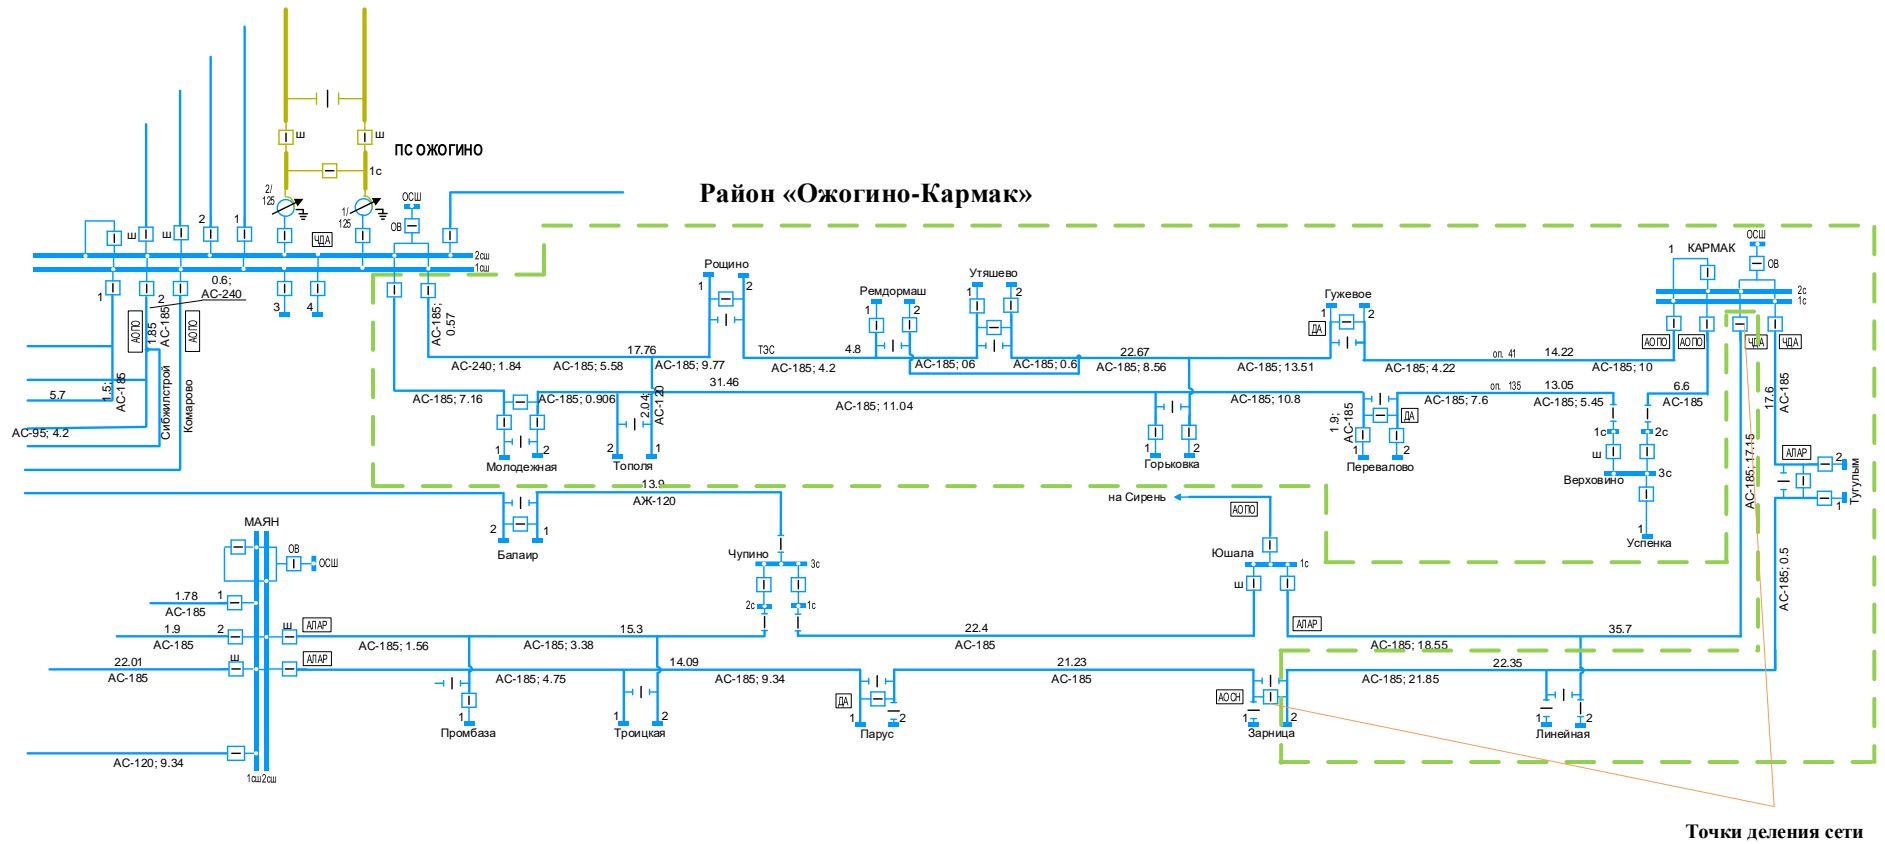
ПС ОЖОГИНО

Район «Ожогино-Кармак»

ш
ш
1с
2/125
1/125
ОСШ
ОВ
ЧДА
2сш
1сш
ш
ш
2
1
1
2
3
4
0.6; АС-240
АОПО
1.85 АС-185
АОПО
5.7
1.5; АС-185
АС-95; 4.2
Сибжилстрой
Комарово
АС-185; 0.57
Рощино
1
2
ТЭС
17.76
АС-240; 1.84
АС-185; 5.58
АС-185; 9.77
31.46
АС-185; 4.2
4.8
Ремдормаш
1
2
Утяшево
1
2
АС-185; 06
АС-185; 0.6
22.67
АС-185; 8.56
АС-185; 13.51
Гужевое
1
2
ДА
АС-185; 7.16
АС-185; 0.906
2.04; АС-120
АС-185; 11.04
1
2
Молодежная
2
1
Тополя
1
2
Горьковка
АС-185; 10.8
1.9; АС-185
1
2
ДА
Перевалово
оп. 41
14.22
АС-185; 4.22
АС-185; 10
оп. 135
13.05
АС-185; 7.6
АС-185; 5.45
6.6
АС-185
1с
2с
ш
3с
Верховино
1
Успенка
КАРМАК
1
ОСШ
ОВ
2с
1с
АОПО
АОПО
ЧДА
ЧДА
17.6
АС-185
АПАР
2
1
Тугулым
АС-185; 17.15
АС-185; 0.5
13.9
АЖ-120
2
1
Балаир
на Сирень
АОПО
МАЯН
ОВ
ОСШ
1.78
1
АС-185
1.9
2
АС-185
ш
АПАР
22.01
ш
АС-185
АПАР
АС-120; 9.34
1сш2сш
Чупино
3с
2с
1с
Юшала
1с
ш
АПАР
АС-185; 1.56
АС-185; 3.38
15.3
22.4
АС-185
35.7
АС-185; 18.55
14.09
АС-185; 4.75
АС-185; 9.34
21.23
АС-185
22.35
АС-185; 21.85
1
Промбаза
1
2
Троицкая
ДА
1
2
Парус
АОСН
1
2
Зарница
1
2
Линейная

Точки деления сети